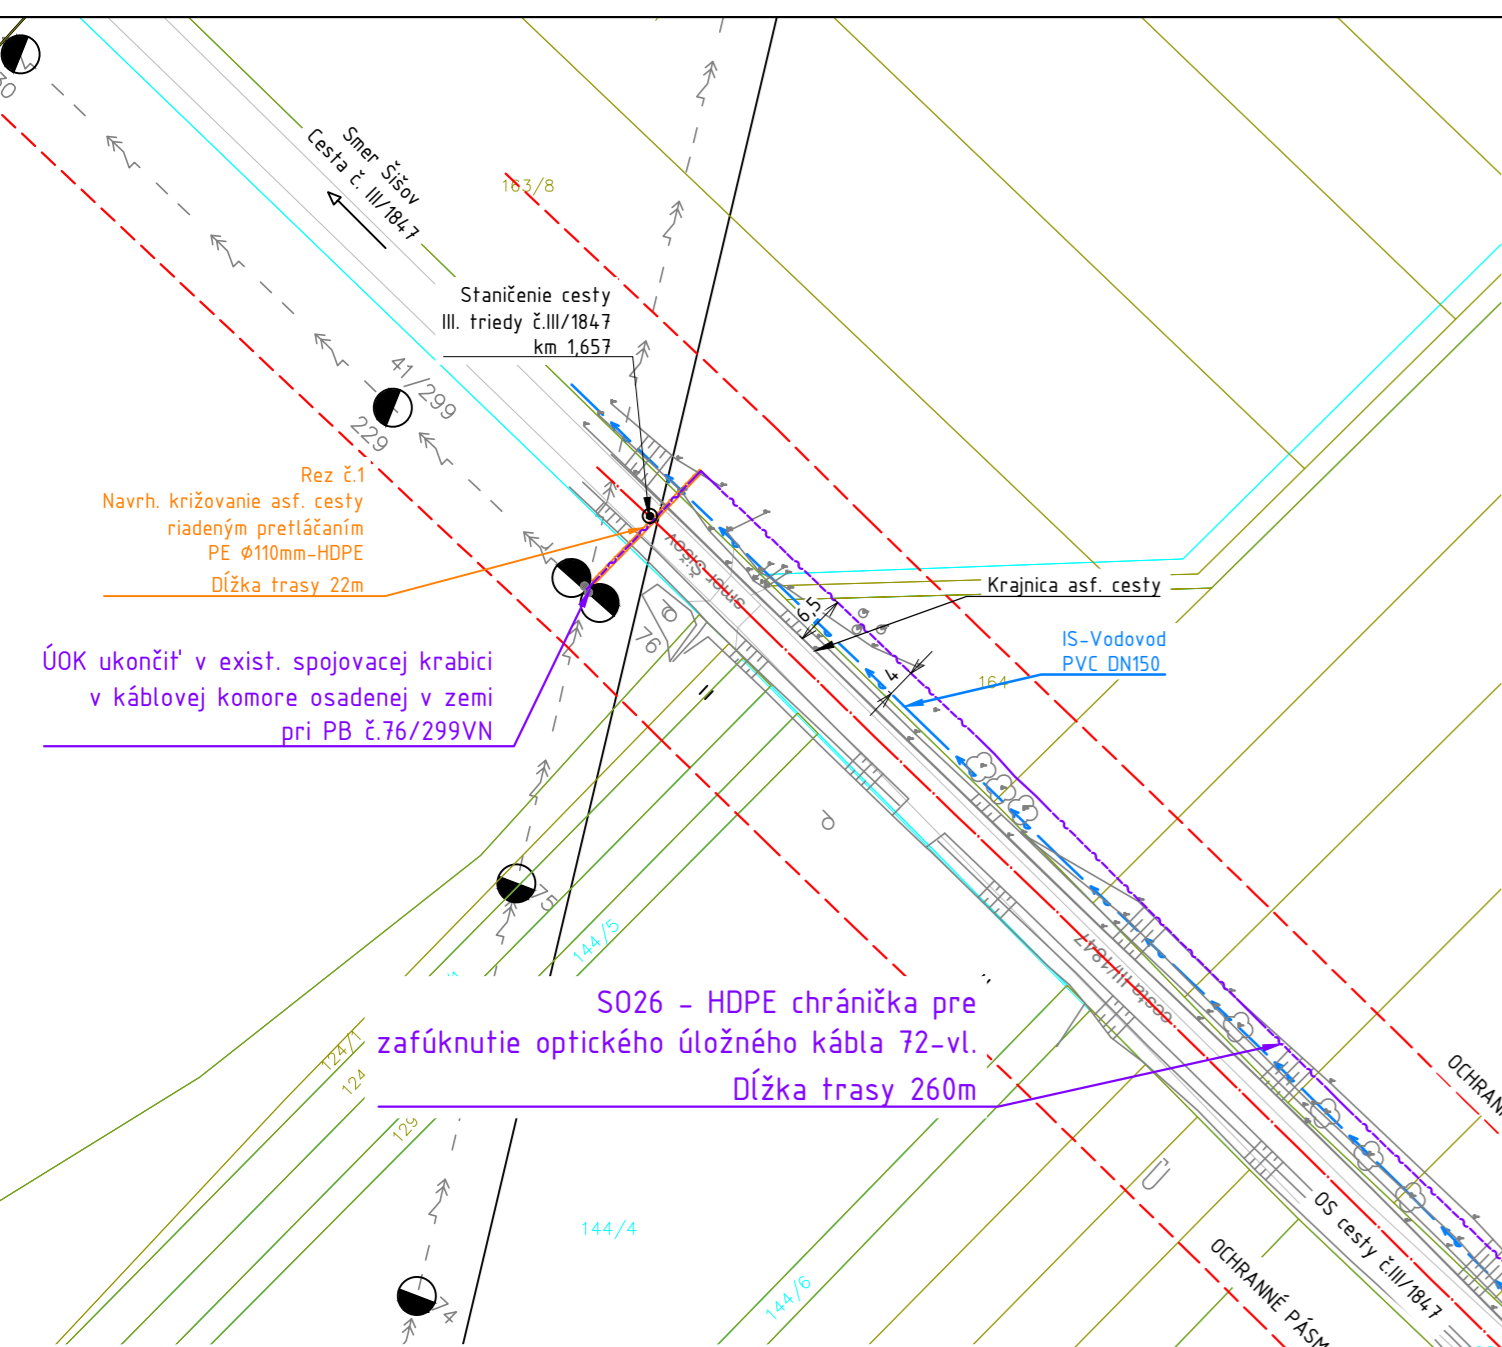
Smer Šišov
Cesta č. III/1847

163/8

Staničenie cesty
III. triedy č.III/1847
km 1,657

41/299
229

Rez č.1
Navrh. križovanie asf. cesty
riadeným pretláčaním
PE ∅110mm-HDPE
Dĺžka trasy 22m

Cesta Šišov

Krajnica asf. cesty

6,5

4

IS-Vodovod
PVC DN150

164

ÚOK ukončiť v exist. spojovacej krabici
v káblovej komore osadenej v zemi
pri PB č.76/299VN

76

75

144/5

SO26 - HDPE chránička pre
zafúknutie optického úložného kábla 72-vl.
Dĺžka trasy 260m

Cesta III/1847

124/1
124
129

144/4

144/6

74

OS cesty č.III/1847

OCHRANNÉ PÁSM

OCHRAN